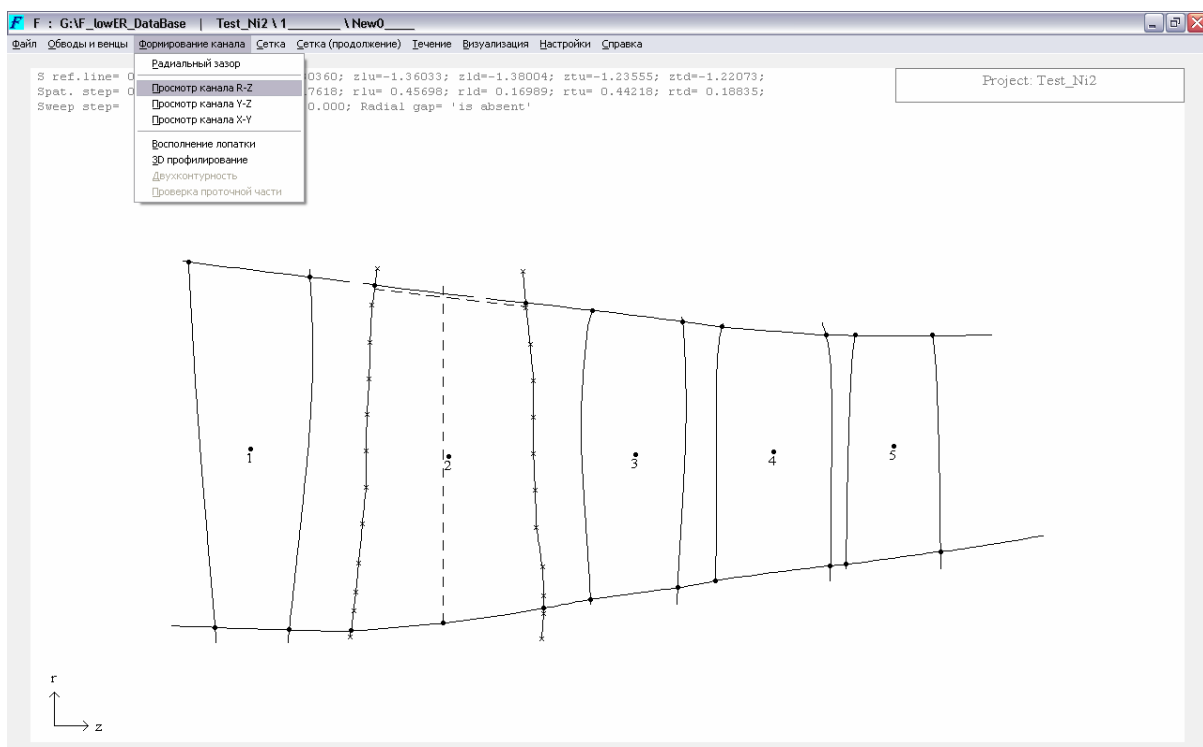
F : G:\F_lowER_DataBase | Test_Ni2 \ 1_______ \ New0____

Файл Обводы и венцы Формирование канала Сетка Сетка (продолжение) Течение Визуализация Настройки Справка

Радиальный зазор
Просмотр канала R-Z
Просмотр канала Y-Z
Просмотр канала X-Y
Восполнение лопатки
3D профилирование
Двухконтурность
Проверка проточной части

S ref.line= 0 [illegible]0360; zlu=-1.36033; zld=-1.38004; ztu=-1.23555; ztd=-1.22073;
Spat. step= 0 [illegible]7618; rlu= 0.45698; rld= 0.16989; rtu= 0.44218; rtd= 0.18835;
Sweep step= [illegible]0.000; Radial gap= 'is absent'

Project: Test_Ni2

1
2
3
4
5

r
z